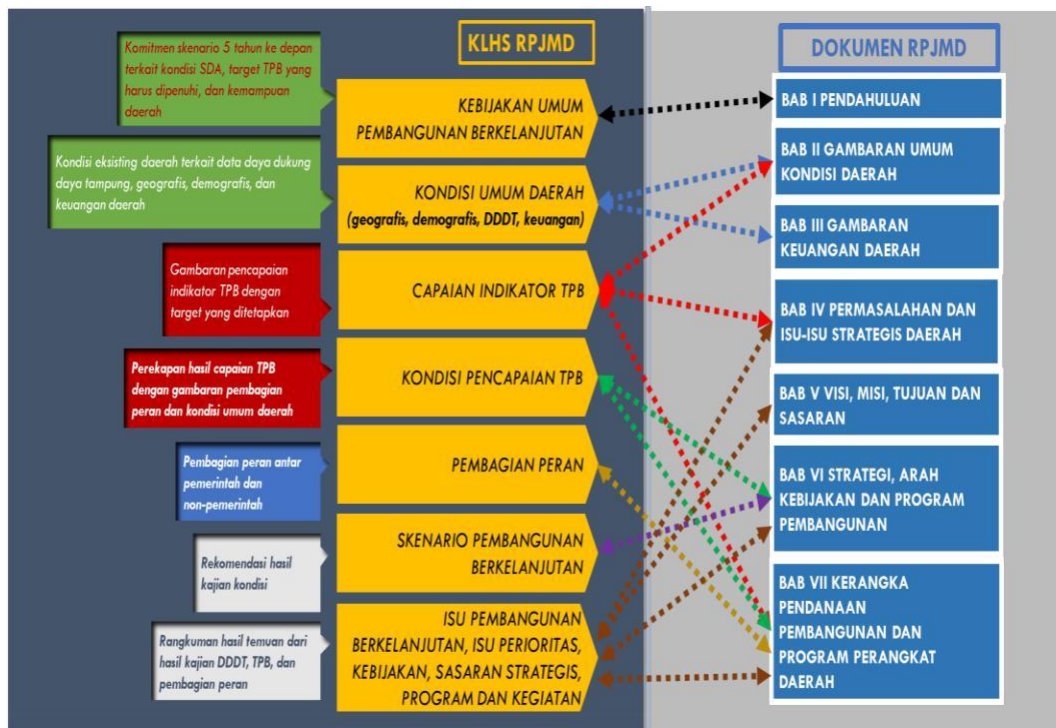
KLHS RPJMD

DOKUMEN RPJMD

Komitmen skenario 5 tahun ke depan terkait kondisi SDA, target TPB yang harus dipenuhi, dan kemampuan daerah

KEBIJAKAN UMUM PEMBANGUNAN BERKELANJUTAN

Kondisi eksisting daerah terkait data daya dukung daya tampung, geografis, demografis, dan keuangan daerah

KONDISI UMUM DAERAH (geografis, demografis, DDDT, keuangan)

Gambaran pencapaian indikator TPB dengan target yang ditetapkan

CAPAIAN INDIKATOR TPB

Perekapan hasil capaian TPB dengan gambaran pembagian peran dan kondisi umum daerah

KONDISI PENCAPAIAN TPB

Pembagian peran antar pemerintah dan non-pemerintah

PEMBAGIAN PERAN

Rekomendasi hasil kajian kondisi

SKENARIO PEMBANGUNAN BERKELANJUTAN

Rangkuman hasil temuan dari hasil kajian DDDT, TPB, dan pembagian peran

ISU PEMBANGUNAN BERKELANJUTAN, ISU PERIORITAS, KEBIJAKAN, SASARAN STRATEGIS, PROGRAM DAN KEGIATAN

BAB I PENDAHULUAN

BAB II GAMBARAN UMUM KONDISI DAERAH

BAB III GAMBARAN KEUANGAN DAERAH

BAB IV PERMASALAHAN DAN ISU-ISU STRATEGIS DAERAH

BAB V VISI, MISI, TUJUAN DAN SASARAN

BAB VI STRATEGI, ARAH KEBIJAKAN DAN PROGRAM PEMBANGUNAN

BAB VII KERANGKA PENDANAAN PEMBANGUNAN DAN PROGRAM PERANGKAT DAERAH